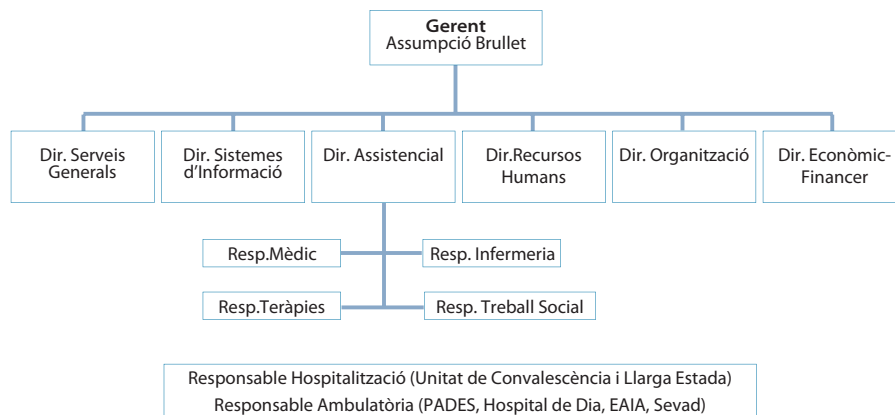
Gerent
Assumpció Brullet

Dir. Serveis Generals

Dir. Sistemes d'Informació

Dir. Assistencial

Dir.Recursos Humans

Dir. Organització

Dir. Econòmic-Financer

Resp.Mèdic

Resp. Infermeria

Resp.Teràpies

Resp. Treball Social

Responsable Hospitalització (Unitat de Convalescència i Llarga Estada)
Responsable Ambulatòria (PADES, Hospital de Dia, EAIA, Sevad)